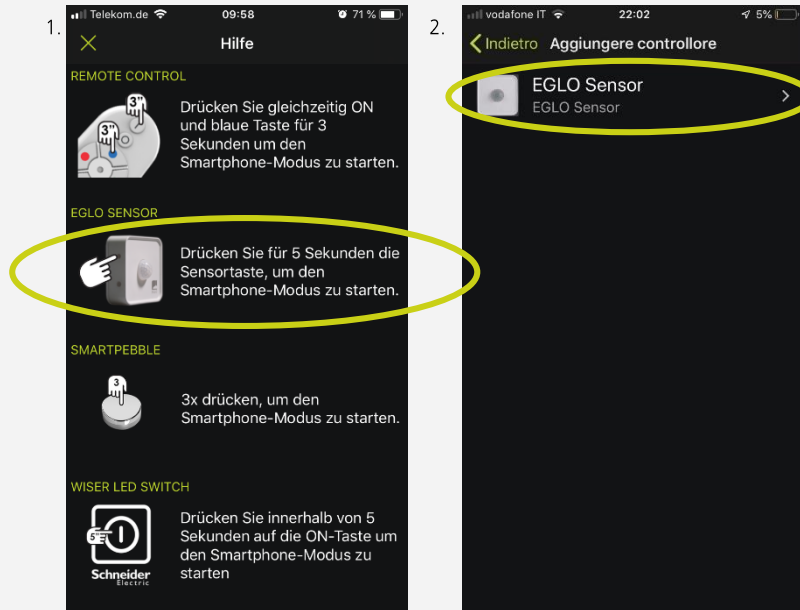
1.

Telekom.de 09:58 71 %

Hilfe

REMOTE CONTROL

3"

3"

Drücken Sie gleichzeitig ON und blaue Taste für 3 Sekunden um den Smartphone-Modus zu starten.

EGLO SENSOR

Drücken Sie für 5 Sekunden die Sensortaste, um den Smartphone-Modus zu starten.

SMARTPEBBLE

3

3x drücken, um den Smartphone-Modus zu starten.

WISER LED SWITCH

5"

Schneider Electric

Drücken Sie innerhalb von 5 Sekunden auf die ON-Taste um den Smartphone-Modus zu starten

2.

vodafone IT 22:02 5%

Indietro Aggiungere controllore

EGLO Sensor

EGLO Sensor